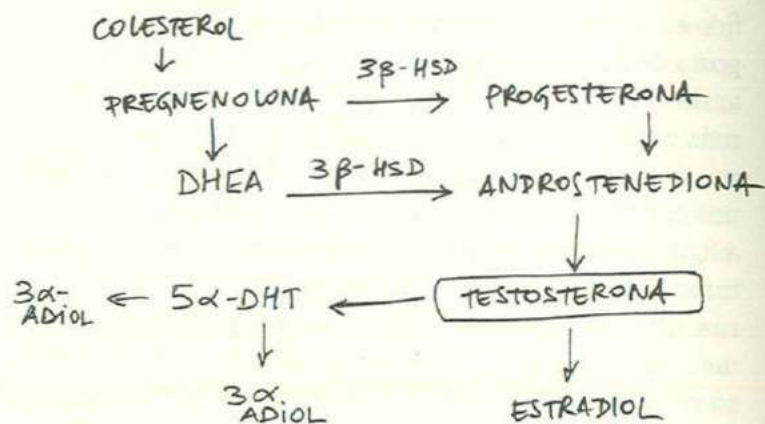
COLESTEROL

PREGNENOLONA $\xrightarrow{3\beta\text{-HSD}}$ PROGESTERONA

DHEA $\xrightarrow{3\beta\text{-HSD}}$ ANDROSTENEDIONA

$3\alpha$-ADIOL ← $5\alpha$-DHT ← TESTOSTERONA

$3\alpha$ ADIOL

ESTRADIOL